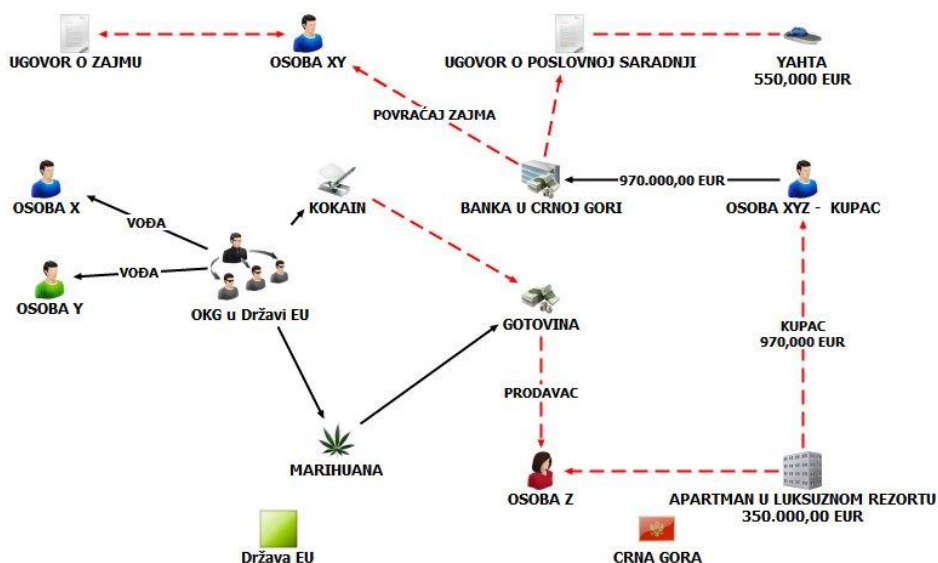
UGOVOR O ZAJMU

OSOBA XY

UGOVOR O POSLOVNOJ SARADNJI

YAHTA
550,000 EUR

POVRAĆAJ ZAJMA

OSOBA X

VOĐA

KOKAIN

BANKA U CRNOJ GORI

970.000,00 EUR

OSOBA XYZ - KUPAC

VOĐA

OSOBA Y

OKG u Državi EU

GOTOVINA

KUPAC
970,000 EUR

PRODAVAC

MARIHUANA

OSOBA Z

APARTMAN U LUKSUZNOM REZORTU
350.000,00 EUR

Država EU

CRNA GORA